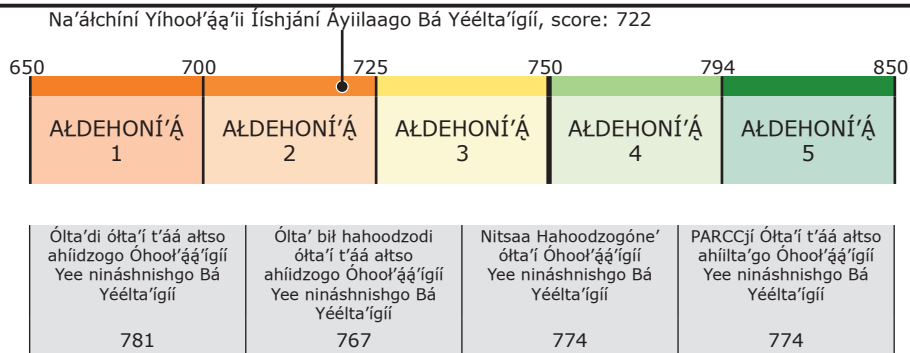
Na'áłchíní Yíhooł'ąą'ii Ííshjání Áyiilaago Bá Yéélta'ígíí, score: 722

650 700 725 750 794 850

| AŁDEHONÍ'Ą 1 | AŁDEHONÍ'Ą 2 | AŁDEHONÍ'Ą 3 | AŁDEHONÍ'Ą 4 | AŁDEHONÍ'Ą 5 |
|---|---|---|---|---|

| Ólta'di ólta'í t'áá ałtso ahíidzogo Óhooł'ąą'ígíí Yee nináshnishgo Bá Yéélta'ígíí | Ólta' bił hahoodzodi ólta'í t'áá ałtso ahíidzogo Óhooł'ąą'ígíí Yee nináshnishgo Bá Yéélta'ígíí | Nitsaa Hahoodzogóne' ólta'í Óhooł'ąą'ígíí Yee nináshnishgo Bá Yéélta'ígíí | PARCCjí Ólta'í t'áá ałtso ahíilta'go Óhooł'ąą'ígíí Yee nináshnishgo Bá Yéélta'ígíí |
|---|---|---|---|
| 781 | 767 | 774 | 774 |